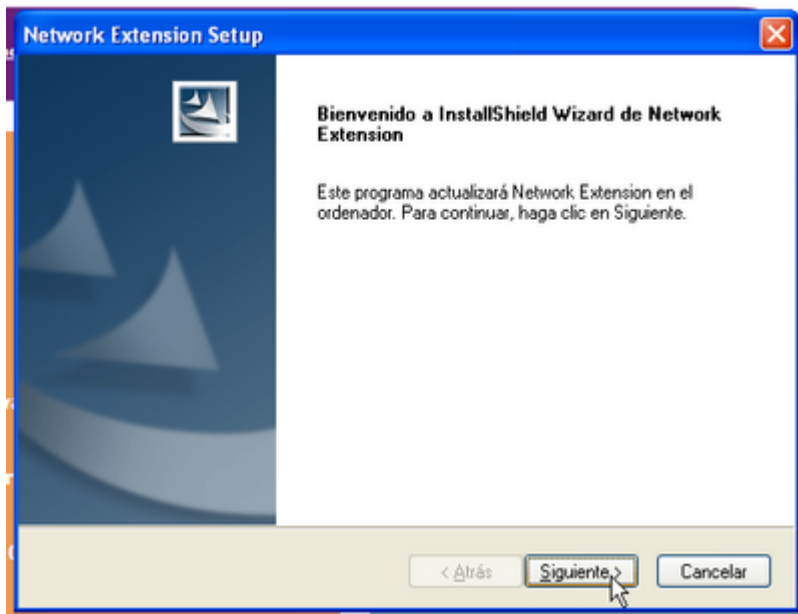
Network Extension Setup

Bienvenido a InstallShield Wizard de Network Extension

Este programa actualizará Network Extension en el ordenador. Para continuar, haga clic en Siguiente.

< Atrás
Siguiente >
Cancelar